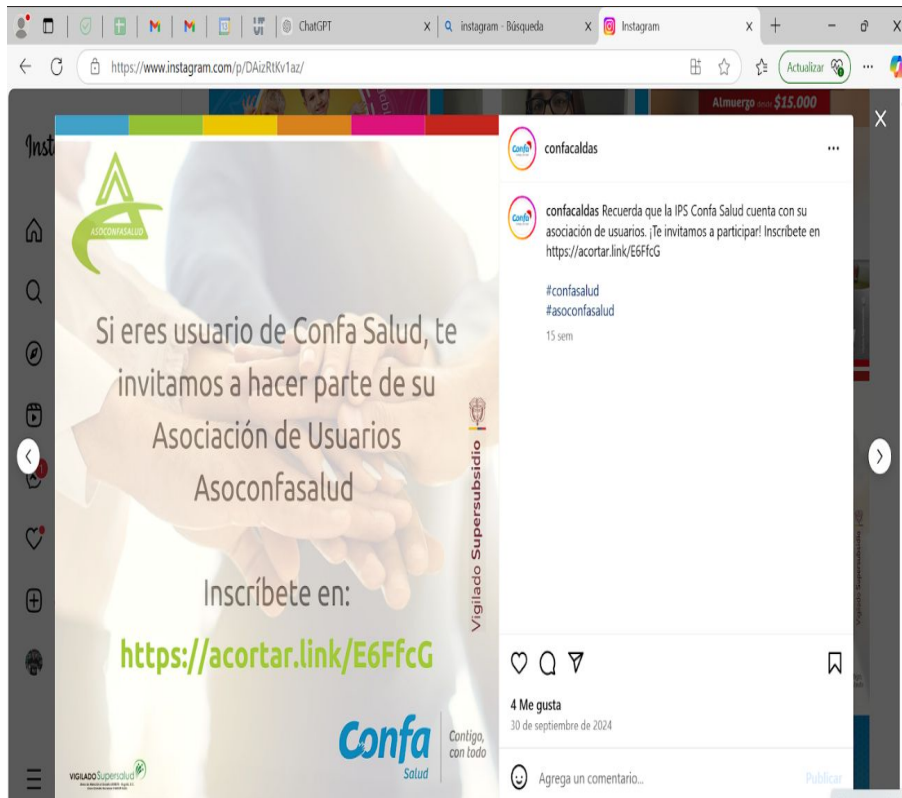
ChatGPT
instagram - Búsqueda
Instagram
https://www.instagram.com/p/DAizRtKv1az/
Actualizar
Almuerzo desde $15.000
Inst

ASOCONFASALUD

Si eres usuario de Confa Salud, te invitamos a hacer parte de su Asociación de Usuarios Asoconfasalud

Inscríbete en:
https://acortar.link/E6FfcG

Vigilado Supersubsidio

Confa Salud
Contigo, con todo

VIGILADO Supersalud

confacaldas

confacaldas Recuerda que la IPS Confa Salud cuenta con su asociación de usuarios. ¡Te invitamos a participar! Inscribete en https://acortar.link/E6FfcG

#confasalud
#asoconfasalud
15 sem

4 Me gusta
30 de septiembre de 2024
Agrega un comentario...
Publicar